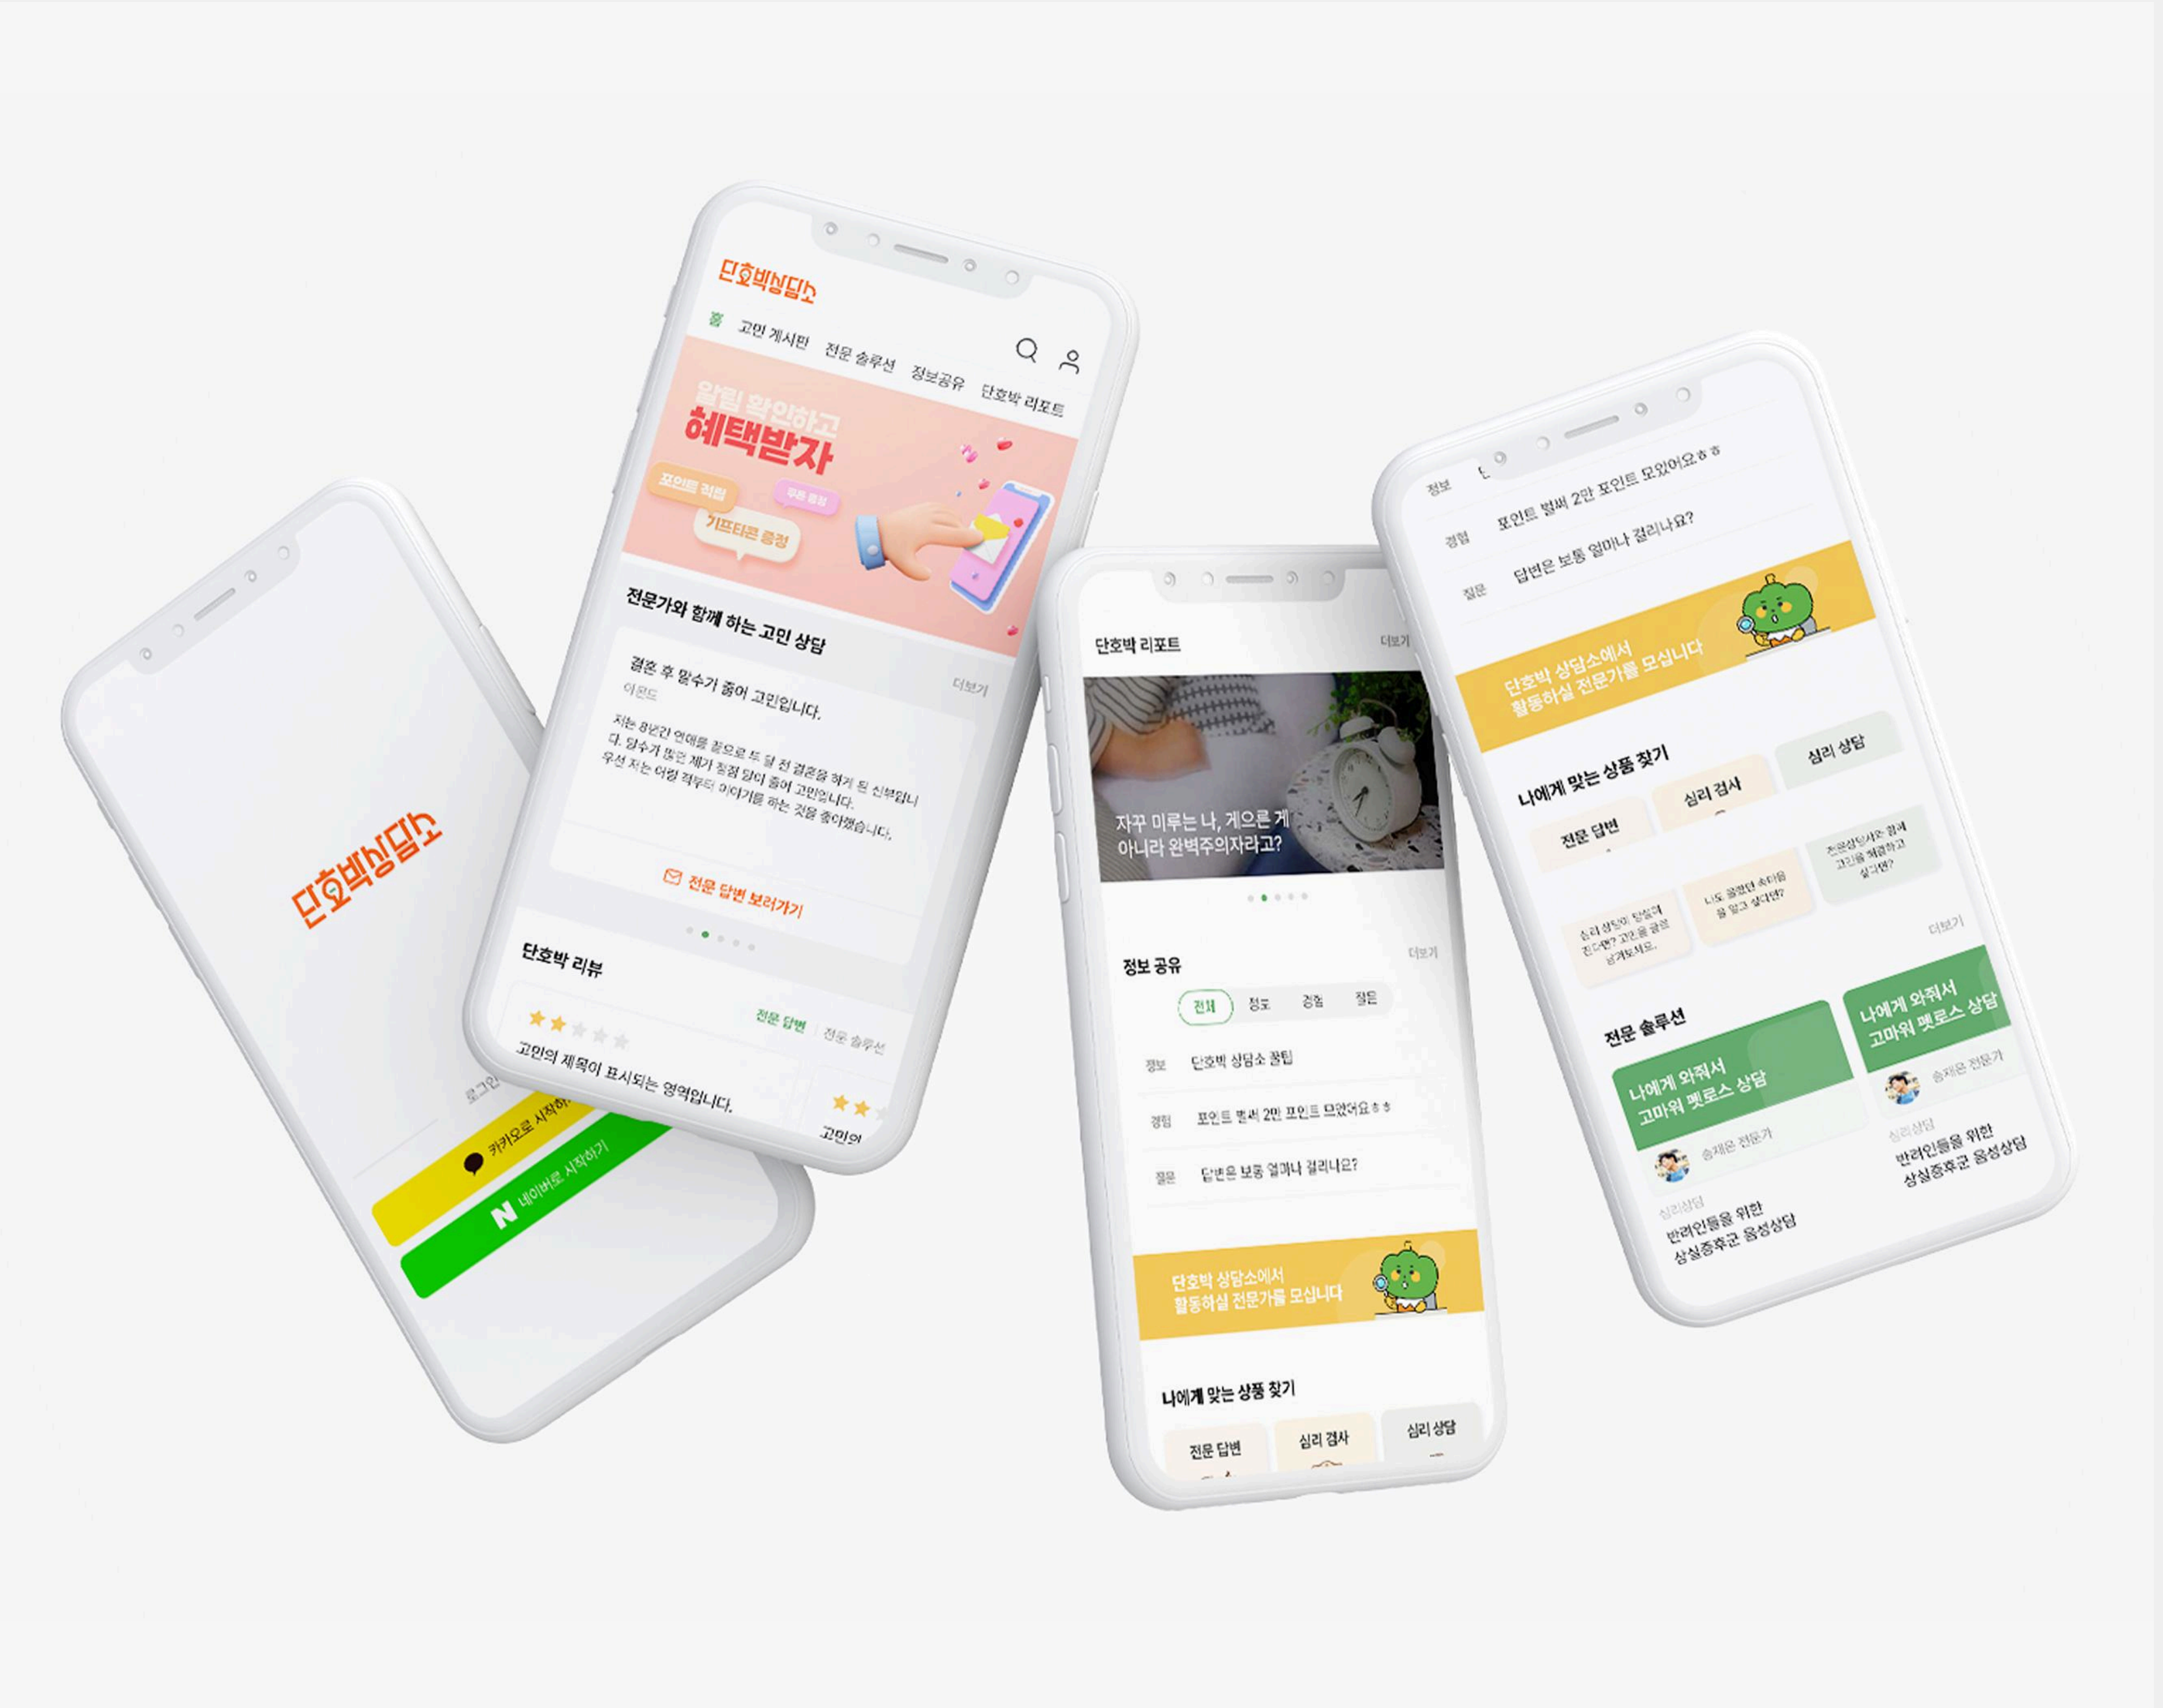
단호박상담소

로그인

카카오로 시작하기

네이버로 시작하기

단호박상담소

고민 게시판 전문 솔루션 정보공유 단호박 리포트

알림 확인하고
혜택받자

포인트 적립

기프티콘 증정

쿠폰 증정

전문가와 함께 하는 고민 상담

더보기

결혼 후 말수가 줄어 고민입니다.

이은도

저는 8년간 연애를 끝으로 두 달 전 결혼을 하게 된 신부입니다. 말수가 많은 제가 점점 말이 줄어 고민입니다. 우선 저는 어릴 적부터 이야기를 하는 것을 좋아했습니다.

전문 답변 보러가기

단호박 리뷰

전문 답변 전문 솔루션

고민의 제목이 표시되는 영역입니다.

고민의

단호박 리포트

더보기

자꾸 미루는 나, 게으른 게 아니라 완벽주의자라고?

정보 공유

더보기

전체 정보 경험 질문

정보 단호박 상담소 꿀팁

경험 포인트 벌써 2만 포인트 모였어요ㅎㅎ

질문 답변은 보통 얼마나 걸리나요?

단호박 상담소에서
활동하실 전문가를 모십니다

나에게 맞는 상품 찾기

전문 답변 심리 검사 심리 상담

정보

경험 포인트 벌써 2만 포인트 모았어요ㅎㅎ

질문 답변은 보통 얼마나 걸리나요?

단호박 상담소에서
활동하실 전문가를 모십니다

나에게 맞는 상품 찾기

전문 답변 심리 검사 심리 상담

심리 상담이 필요하신가요? 고민을 글로 남겨보세요.

나도 몰랐던 속마음을 알고 싶다면?

전문상담사와 함께 고민을 해결하고 싶다면?

더보기

전문 솔루션

나에게 와줘서
고마워 펫로스 상담

송재은 전문가

심리상담

반려인들을 위한
상실증후군 음성상담

나에게 와줘서
고마워 펫로스 상담

송재은 전문가

심리상담

반려인들을 위한
상실증후군 음성상담